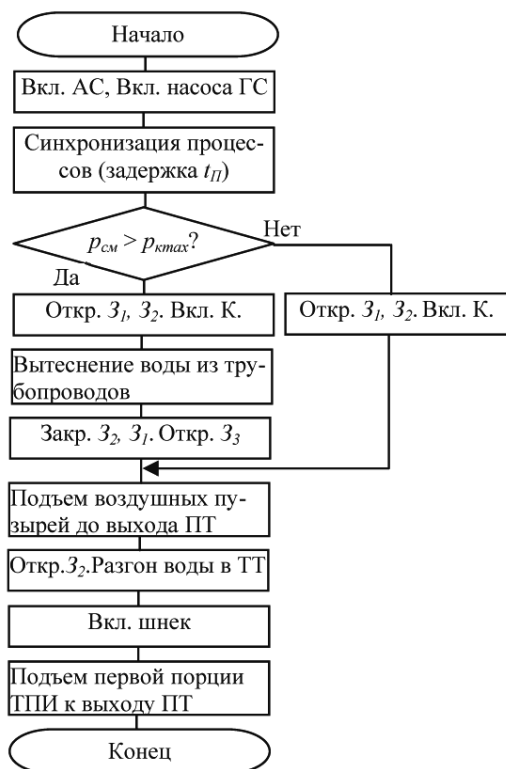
Начало

Вкл. АС, Вкл. насоса ГС

Синхронизация процессов (задержка $t_П$)

$p_{см} > p_{кmax}$?

Нет

Да

Откр. $З_1$, $З_2$. Вкл. К.

Откр. $З_1$, $З_2$. Вкл. К.

Вытеснение воды из трубопроводов

Закр. $З_2$, $З_1$. Откр. $З_3$

Подъем воздушных пузырей до выхода ПТ

Откр. $З_2$. Разгон воды в ТТ

Вкл. шнек

Подъем первой порции ТПИ к выходу ПТ

Конец